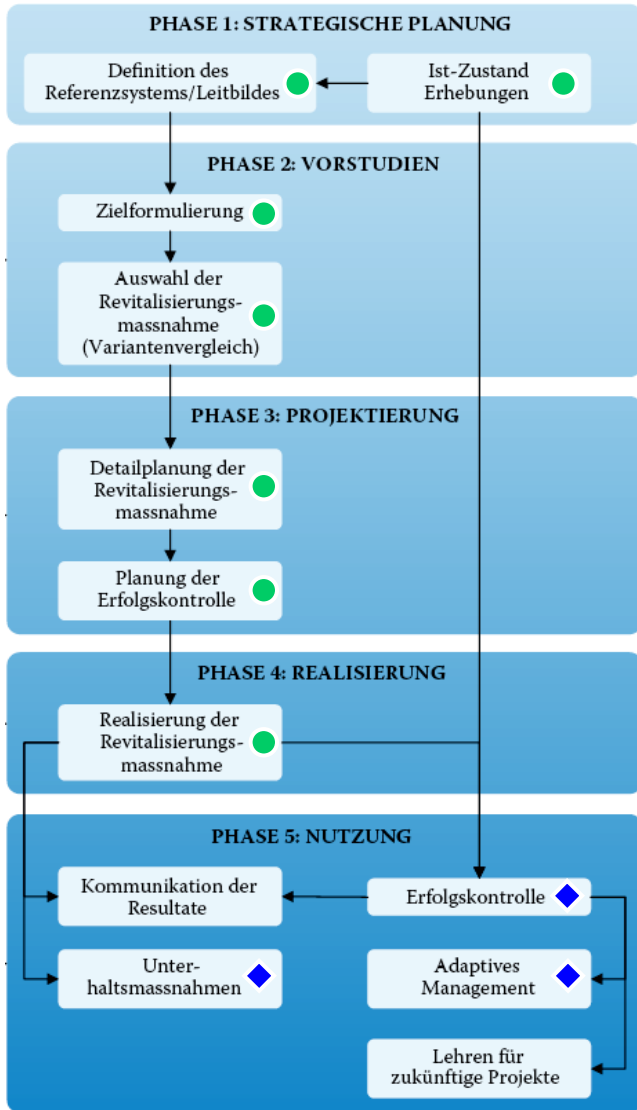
PHASE 1: STRATEGISCHE PLANUNG

Definition des Referenzsystems/Leitbildes

Ist-Zustand Erhebungen

PHASE 2: VORSTUDIEN

Zielformulierung

Auswahl der Revitalisierungsmassnahme (Variantenvergleich)

PHASE 3: PROJEKTIERUNG

Detailplanung der Revitalisierungsmassnahme

Planung der Erfolgskontrolle

PHASE 4: REALISIERUNG

Realisierung der Revitalisierungsmassnahme

PHASE 5: NUTZUNG

Kommunikation der Resultate

Erfolgskontrolle

Unterhaltsmassnahmen

Adaptives Management

Lehren für zukünftige Projekte